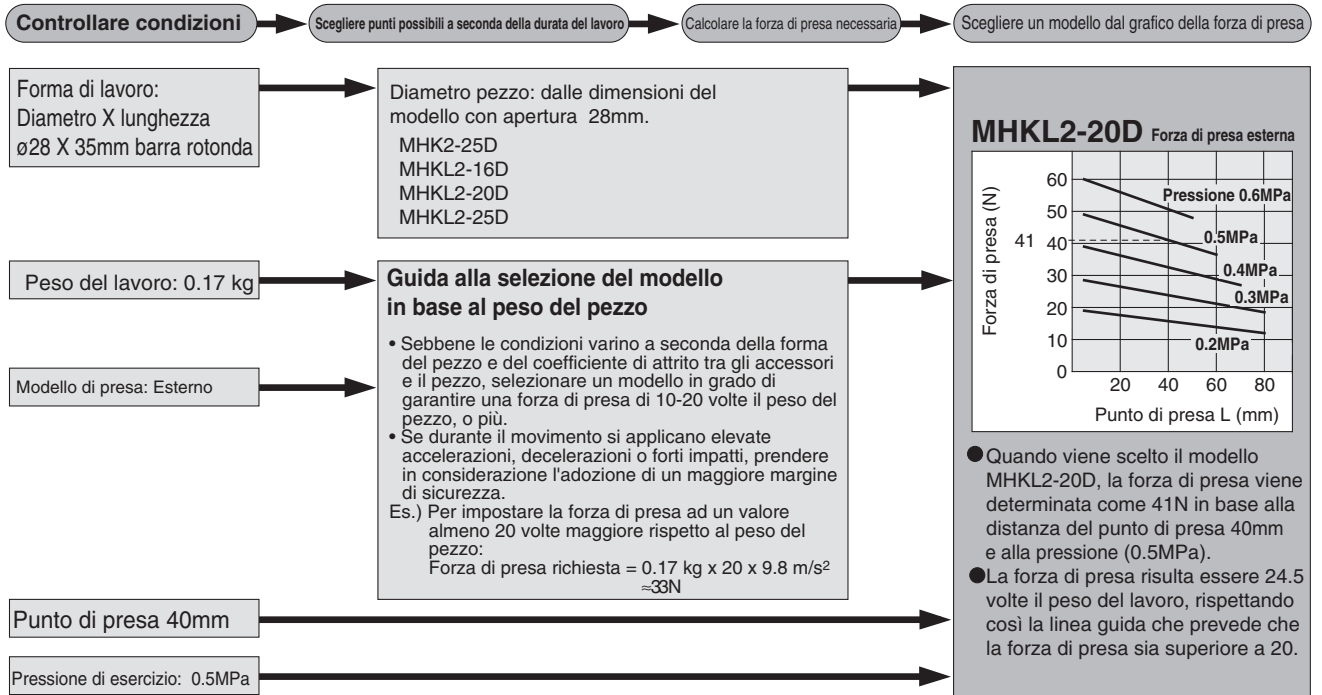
Controllare condizioni

Scegliere punti possibili a seconda della durata del lavoro

Calcolare la forza di presa necessaria

Scegliere un modello dal grafico della forza di presa

Forma di lavoro: Diametro X lunghezza ø28 X 35mm barra rotonda

Diametro pezzo: dalle dimensioni del modello con apertura 28mm.
MHK2-25D
MHKL2-16D
MHKL2-20D
MHKL2-25D

Peso del lavoro: 0.17 kg

Guida alla selezione del modello in base al peso del pezzo

• Sebbene le condizioni varino a seconda della forma del pezzo e del coefficiente di attrito tra gli accessori e il pezzo, selezionare un modello in grado di garantire una forza di presa di 10-20 volte il peso del pezzo, o più.
• Se durante il movimento si applicano elevate accelerazioni, decelerazioni o forti impatti, prendere in considerazione l'adozione di un maggiore margine di sicurezza.
Es.) Per impostare la forza di presa ad un valore almeno 20 volte maggiore rispetto al peso del pezzo:
Forza di presa richiesta = 0.17 kg x 20 x 9.8 m/s$^2$ ≈33N

Modello di presa: Esterno

Punto di presa 40mm

Pressione di esercizio: 0.5MPa

MHKL2-20D Forza di presa esterna

Forza di presa (N)
60
50
41
40
30
20
10
0
20 40 60 80
Punto di presa L (mm)
Pressione 0.6MPa
0.5MPa
0.4MPa
0.3MPa
0.2MPa

●Quando viene scelto il modello MHKL2-20D, la forza di presa viene determinata come 41N in base alla distanza del punto di presa 40mm e alla pressione (0.5MPa).
●La forza di presa risulta essere 24.5 volte il peso del lavoro, rispettando così la linea guida che prevede che la forza di presa sia superiore a 20.